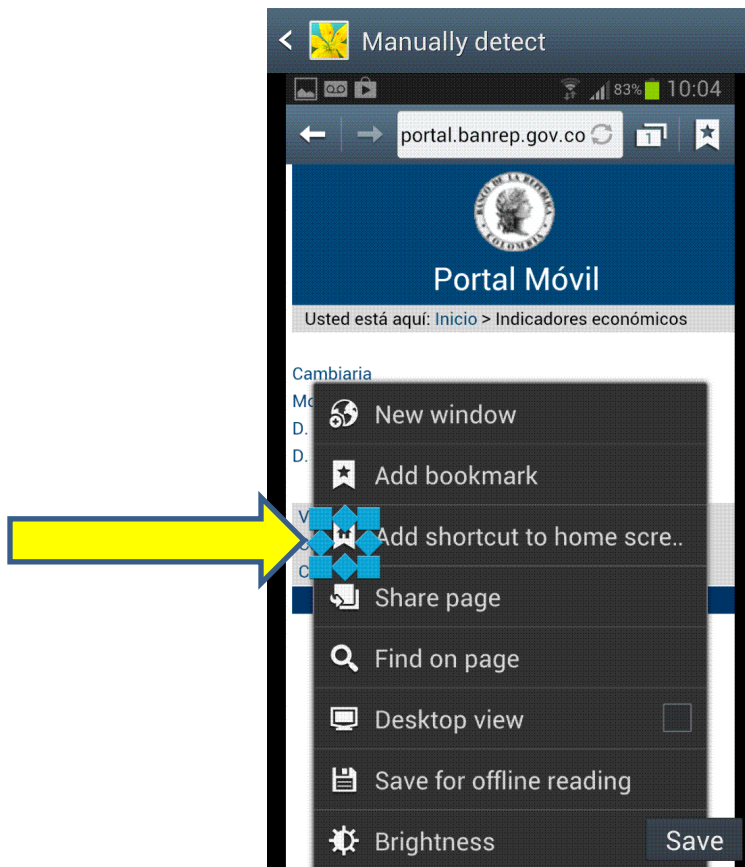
Manually detect

83% 10:04

portal.banrep.gov.co

BANCO DE LA REPÚBLICA COLOMBIA

Portal Móvil

Usted está aquí: Inicio > Indicadores económicos

Cambiaria
Mo
D.
D.

V
C

New window
Add bookmark
Add shortcut to home scre..
Share page
Find on page
Desktop view
Save for offline reading
Brightness

Save